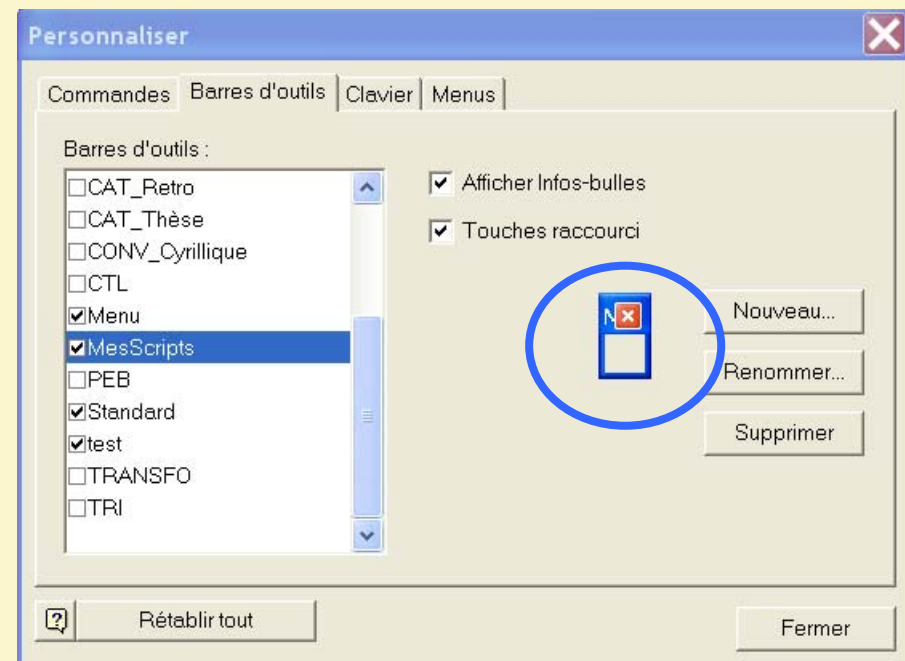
Personnaliser

Commandes | Barres d'outils | Clavier | Menus

Barres d'outils :

CAT_Retro
CAT_Thèse
CONV_Cyrillique
CTL
Menu
MesScripts
PEB
Standard
test
TRANSFO
TRI

Afficher Infos-bulles

Touches raccourci

N

Nouveau...

Renommer...

Supprimer

?

Rétablir tout

Fermer